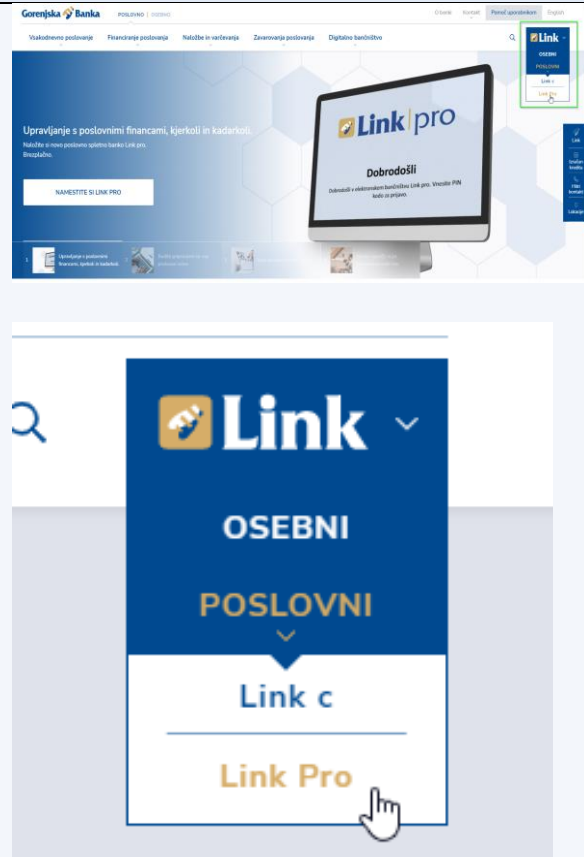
Gorenjska Banka POSLOVNO | OSEBNO

O banki Kontakt Pomoč uporabnikom English

Vsakodnevno poslovanje Financiranje poslovanja Naložbe in varčevanja Zavarovanja poslovanja Digitalno bančništvo

Link

OSEBNI

POSLOVNI

Link c

Link Pro

Link

Izračun kredita

Filter kontakt

Lokacije

Upravljanje s poslovnimi financami, kjerkoli in kadarkoli.

Naložite si novo poslovno spletno banko Link pro. Brezplačno.

NAMESTITE SI LINK PRO

Link | pro

Dobrodošli

Dobrodošli v elektronskem bančništvu Link pro. Vnesite PIN kodo za prijavo.

1. Upravljanje s poslovnimi financami, kjerkoli in kadarkoli.

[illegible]

Link

OSEBNI

POSLOVNI

Link c

Link Pro